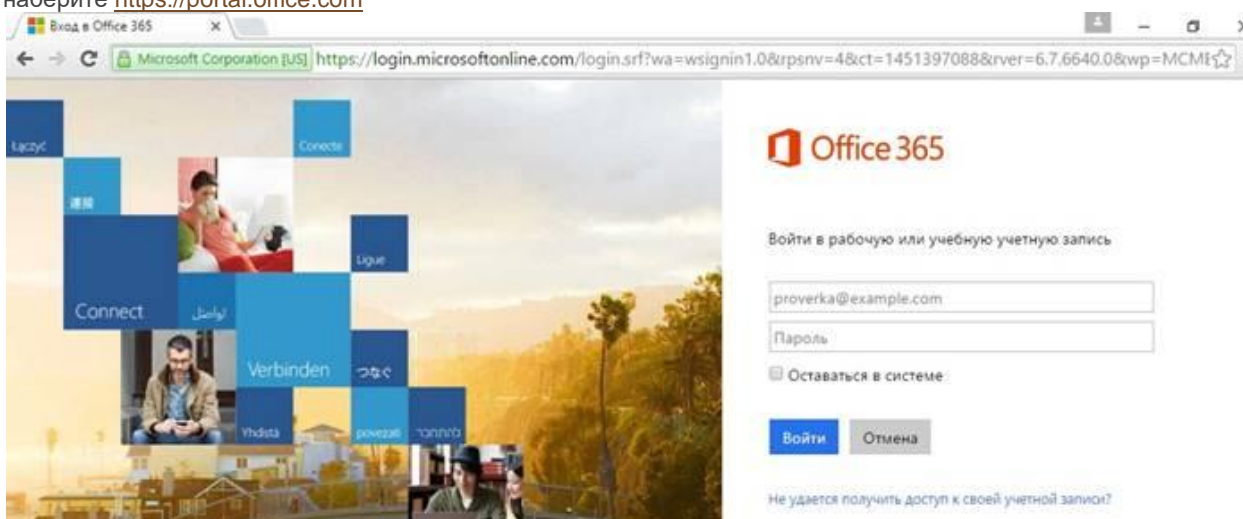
наберите https://portal.office.com

Вход в Office 365

Microsoft Corporation [US] https://login.microsoftonline.com/login.srf?wa=wsignin1.0&rpsnv=4&ct=1451397088&rver=6.7.6640.0&wp=MCME

Łączyć

Conecte

連接

Ligue

Connect

تواصل

Verbinden

つなぐ

Yhdistä

povezati

להתחבר

Office 365

Войти в рабочую или учебную учетную запись

proverka@example.com

Пароль

Оставаться в системе

Войти

Отмена

Не удается получить доступ к своей учетной записи?